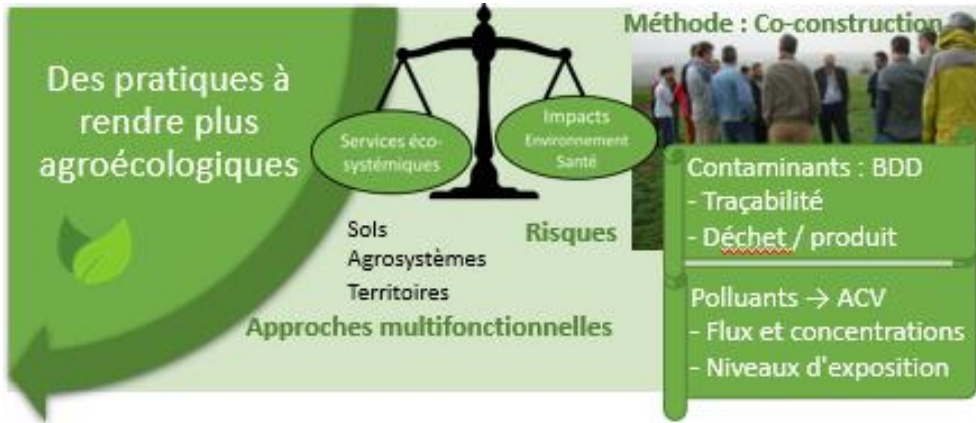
Des pratiques à rendre plus agroécologiques

Services éco-systémiques

Impacts
Environnement
Santé

Méthode : Co-construction

Sols
Agrosystèmes
Territoires

Risques

Approches multifonctionnelles

Contaminants : BDD
- Traçabilité
- Déchet / produit

Polluants → ACV
- Flux et concentrations
- Niveaux d'exposition